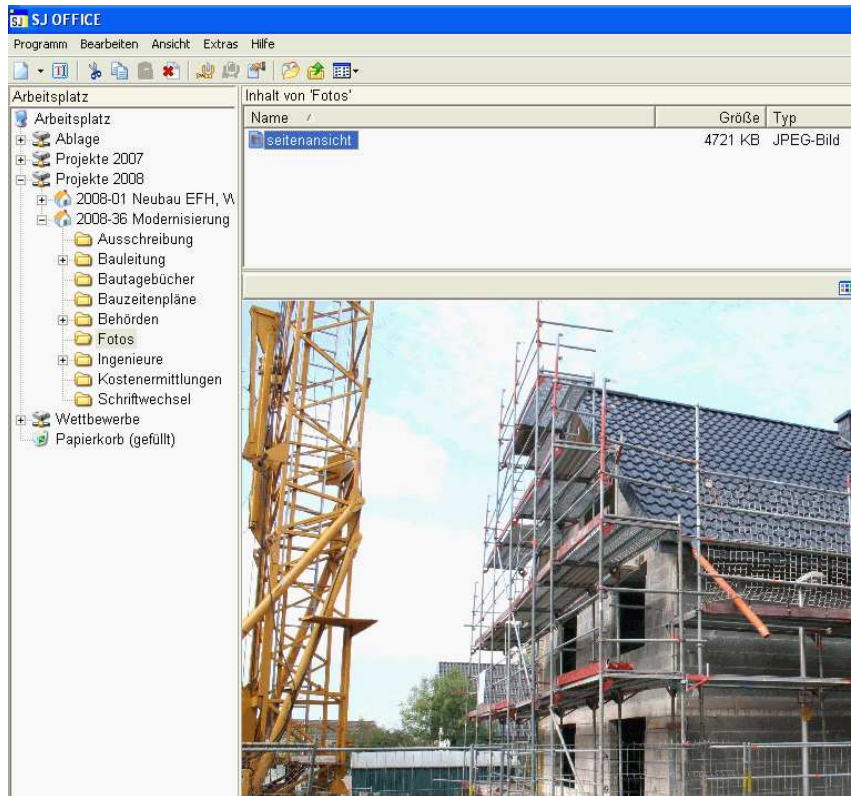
SJ SJ OFFICE

Programm Bearbeiten Ansicht Extras Hilfe

Arbeitsplatz

Arbeitsplatz
Ablage
Projekte 2007
Projekte 2008
2008-01 Neubau EFH, W
2008-36 Modernisierung
Ausschreibung
Bauleitung
Bautagebücher
Bauzeitenpläne
Behörden
Fotos
Ingenieure
Kostenermittlungen
Schriftwechsel
Wettbewerbe
Papierkorb (gefüllt)

Inhalt von 'Fotos'

| Name | Größe | Typ |
|---|---|---|
| seitenansicht | 4721 KB | JPEG-Bild |